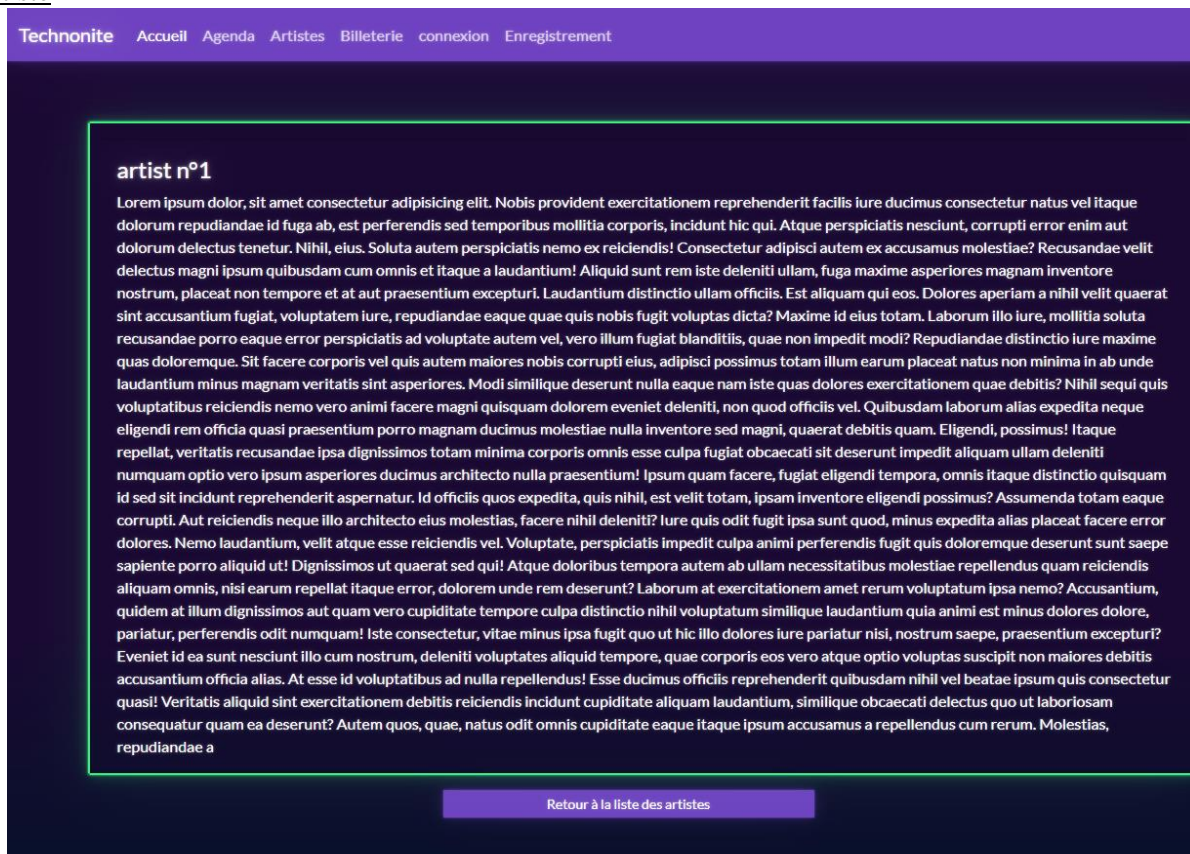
Technonite Accueil Agenda Artistes Billeterie connexion Enregistrement

artist n°1

Lorem ipsum dolor, sit amet consectetur adipisicing elit. Nobis provident exercitationem reprehenderit facilis iure ducimus consectetur natus vel itaque dolorum repudiandae id fuga ab, est perferendis sed temporibus mollitia corporis, incidunt hic qui. Atque perspiciatis nesciunt, corrupti error enim aut dolorum delectus tenetur. Nihil, eius. Soluta autem perspiciatis nemo ex reiciendis! Consectetur adipisci autem ex accusamus molestiae? Recusandae velit delectus magni ipsum quibusdam cum omnis et itaque a laudantium! Aliquid sunt rem iste deleniti ullam, fuga maxime asperiores magnam inventore nostrum, placeat non tempore et at aut praesentium excepturi. Laudantium distinctio ullam officiis. Est aliquam qui eos. Dolores aperiam a nihil velit quaerat sint accusantium fugiat, voluptatem iure, repudiandae eaque quae quis nobis fugit voluptas dicta? Maxime id eius totam. Laborum illo iure, mollitia soluta recusandae porro eaque error perspiciatis ad voluptate autem vel, vero illum fugiat blanditiis, quae non impedit modi? Repudiandae distinctio iure maxime quas doloremque. Sit facere corporis vel quis autem maiores nobis corrupti eius, adipisci possimus totam illum earum placeat natus non minima in ab unde laudantium minus magnam veritatis sint asperiores. Modi similique deserunt nulla eaque nam iste quas dolores exercitationem quae debitis? Nihil sequi quis voluptatibus reiciendis nemo vero animi facere magni quisquam dolorem eveniet deleniti, non quod officiis vel. Quibusdam laborum alias expedita neque eligendi rem officia quasi praesentium porro magnam ducimus molestiae nulla inventore sed magni, quaerat debitis quam. Eligendi, possimus! Itaque repellat, veritatis recusandae ipsa dignissimos totam minima corporis omnis esse culpa fugiat obcaecati sit deserunt impedit aliquam ullam deleniti numquam optio vero ipsum asperiores ducimus architecto nulla praesentium! Ipsum quam facere, fugiat eligendi tempora, omnis itaque distinctio quisquam id sed sit incidunt reprehenderit aspernatur. Id officiis quos expedita, quis nihil, est velit totam, ipsam inventore eligendi possimus? Assumenda totam eaque corrupti. Aut reiciendis neque illo architecto eius molestias, facere nihil deleniti? Iure quis odit fugit ipsa sunt quod, minus expedita alias placeat facere error dolores. Nemo laudantium, velit atque esse reiciendis vel. Voluptate, perspiciatis impedit culpa animi perferendis fugit quis doloremque deserunt sunt saepe sapiente porro aliquid ut! Dignissimos ut quaerat sed qui! Atque doloribus tempora autem ab ullam necessitatibus molestiae repellendus quam reiciendis aliquam omnis, nisi earum repellat itaque error, dolorem unde rem deserunt? Laborum at exercitationem amet rerum voluptatum ipsa nemo? Accusantium, quidem at illum dignissimos aut quam vero cupiditate tempore culpa distinctio nihil voluptatum similique laudantium quia animi est minus dolores dolore, pariatur, perferendis odit numquam! Iste consectetur, vitae minus ipsa fugit quo ut hic illo dolores iure pariatur nisi, nostrum saepe, praesentium excepturi? Eveniet id ea sunt nesciunt illo cum nostrum, deleniti voluptates aliquid tempore, quae corporis eos vero atque optio voluptas suscipit non maiores debitis accusantium officia alias. At esse id voluptatibus ad nulla repellendus! Esse ducimus officiis reprehenderit quibusdam nihil vel beatae ipsum quis consectetur quasi! Veritatis aliquid sint exercitationem debitis reiciendis incidunt cupiditate aliquam laudantium, similique obcaecati delectus quo ut laboriosam consequatur quam ea deserunt? Autem quos, quae, natus odit omnis cupiditate eaque itaque ipsum accusamus a repellendus cum rerum. Molestias, repudiandae a

Retour à la liste des artistes